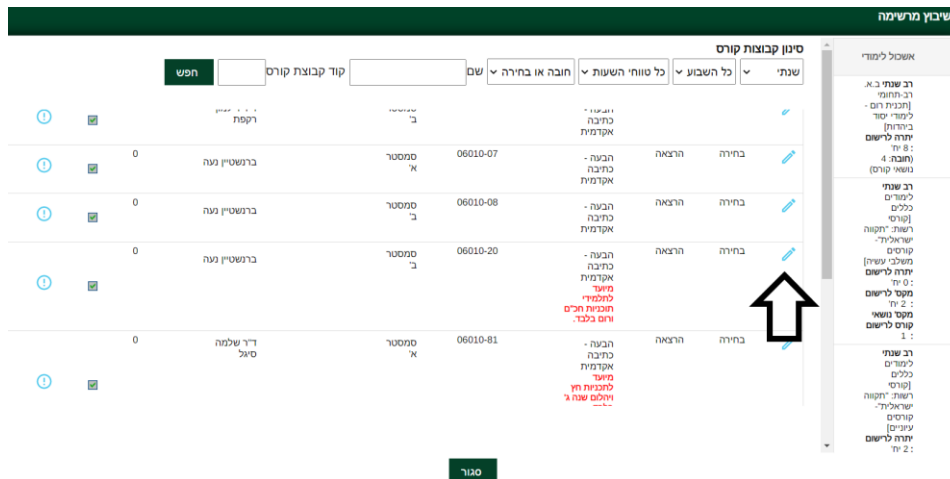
שיבוץ מרשימה

אשכול לימודי

רב שנתי ב.א. רב-תחומי [תכנית רום - לימודי יסוד ביהדות]
יתרה לרישום : 8 נ"ז
(חובה: 4 נושאי קורס)

רב שנתי לימודים כללים [קורסי רשות: "תקווה ישראלית"- קורסים משלבי עשייה]
יתרה לרישום : 0 נ"ז
מקס' לרישום : 2 נ"ז
מקס' נושאי קורס לרישום : 1

רב שנתי לימודים כללים [קורסי רשות: "תקווה ישראלית"- קורסים עיוניים]
יתרה לרישום : 2 נ"ז

סינון קבוצות קורס

שנתי | כל השבוע | כל טווחי השעות | חובה או בחירה | שם | קוד קבוצת קורס | חפש

| | | | | | | | |
|---|---|---|---|---|---|---|---|
| | | | הבעה - כתיבה אקדמית | | סמסטר ב' | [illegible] רקפת | | 
| בחירה | הרצאה | 06010-07 | הבעה - כתיבה אקדמית | סמסטר א' | ברנשטיין נעה | 0 |
| בחירה | הרצאה | 06010-08 | הבעה - כתיבה אקדמית | סמסטר ב' | ברנשטיין נעה | 0 |
| בחירה | הרצאה | 06010-20 | הבעה - כתיבה אקדמית מיועד לתלמידי תוכניות חכ"ם ורום בלבד. | סמסטר ב' | ברנשטיין נעה | 0 |
| בחירה | הרצאה | 06010-81 | הבעה - כתיבה אקדמית מיועד לתכניות חץ ויחלום שנה ג' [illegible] | סמסטר א' | ד"ר שלמה סיגל | 0 |

סגור